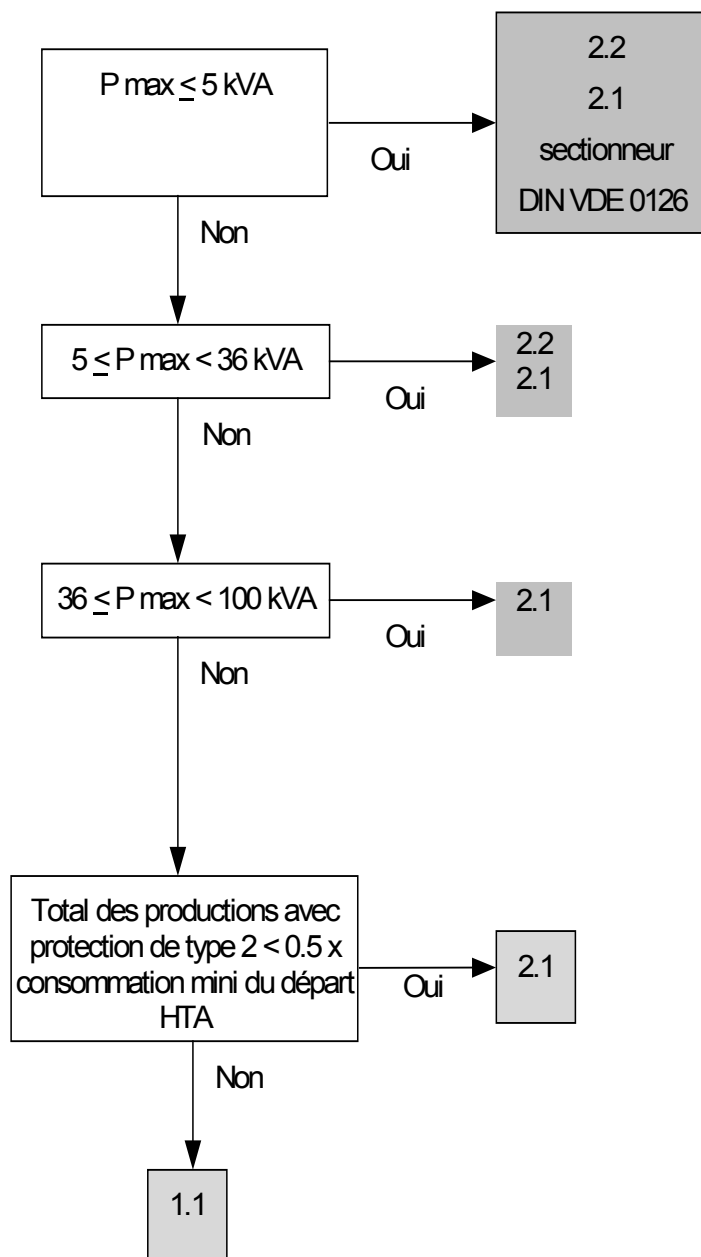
P max $\leq$ 5 kVA

Oui

2.2
2.1
sectionneur
DIN VDE 0126

Non

5 $\leq$ P max < 36 kVA

Oui

2.2
2.1

Non

36 $\leq$ P max < 100 kVA

Oui

2.1

Non

Total des productions avec protection de type 2 < 0.5 x consommation mini du départ HTA

Oui

2.1

Non

1.1